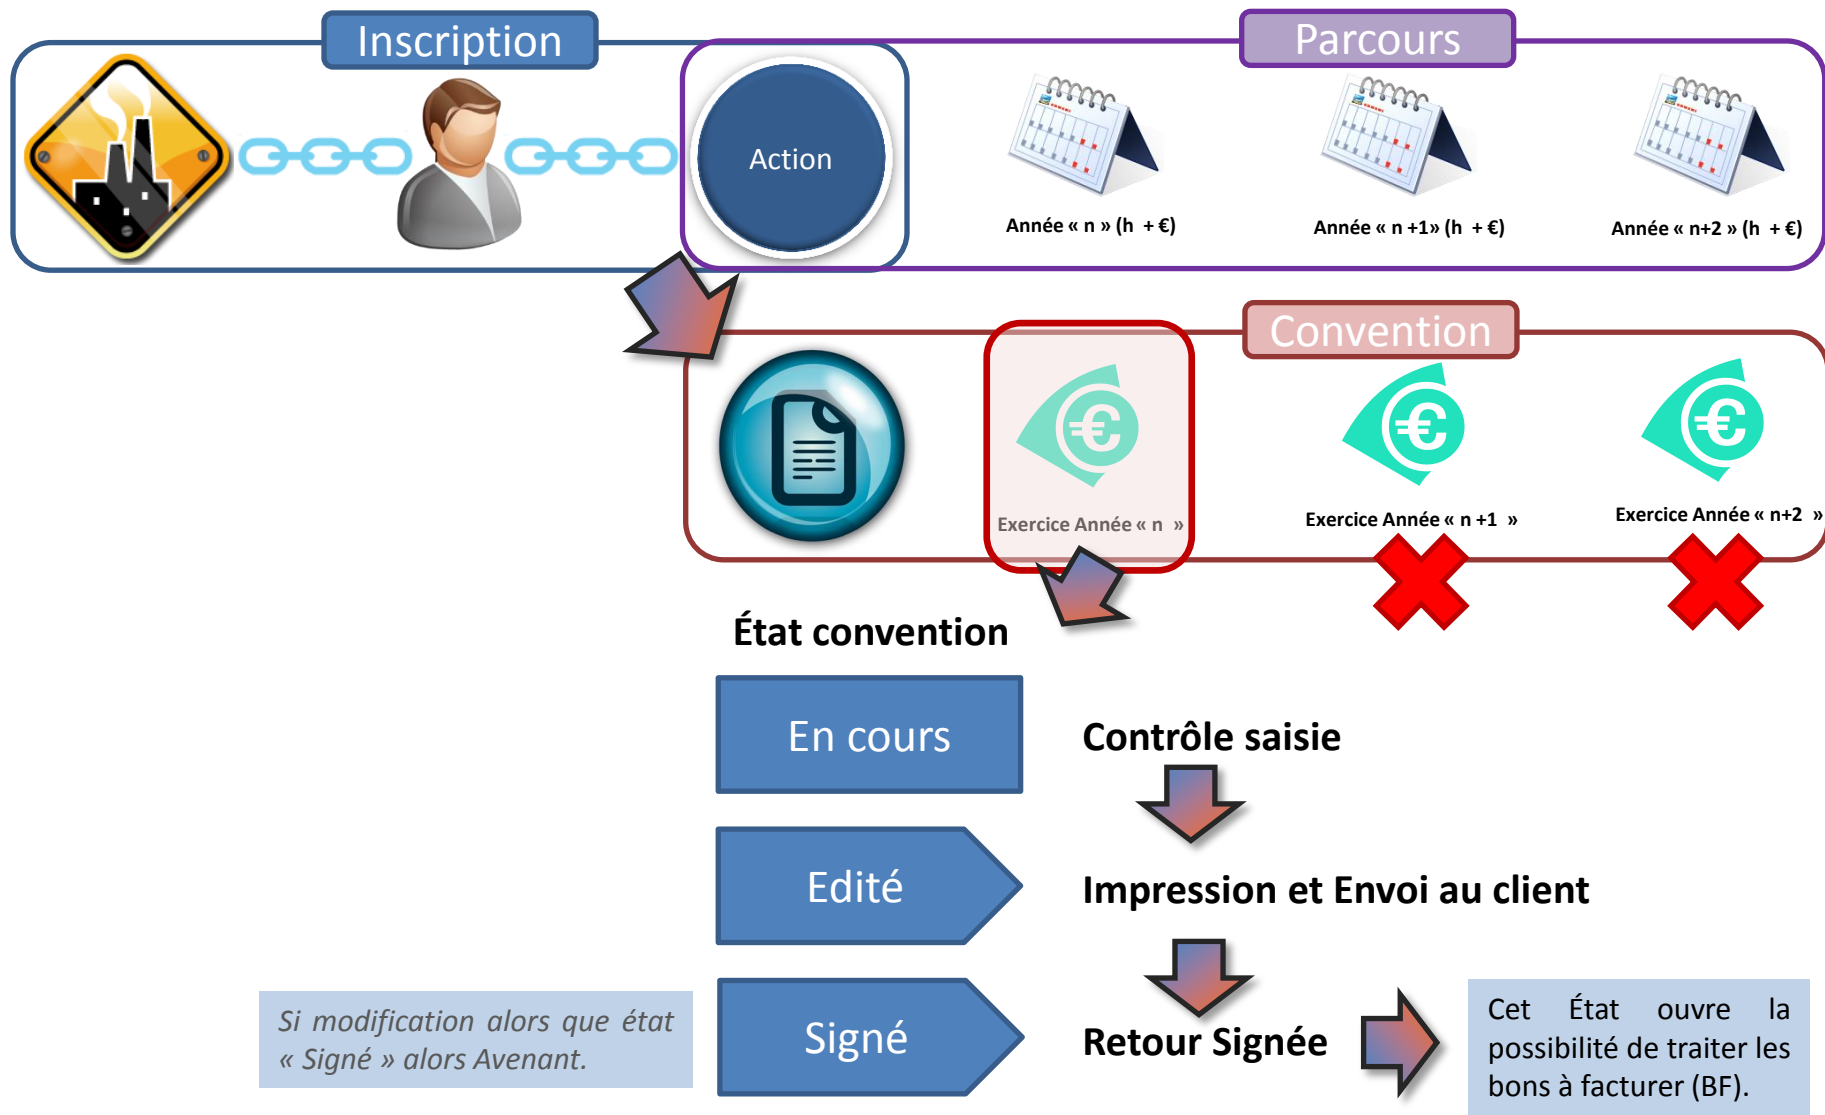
Inscription

Parcours

Action

Année « n » (h + €)

Année « n +1» (h + €)

Année « n+2 » (h + €)

Convention

Exercice Année « n »

Exercice Année « n +1 »

Exercice Année « n+2 »

État convention

En cours

Contrôle saisie

Edité

Impression et Envoi au client

Si modification alors que état « Signé » alors Avenant.

Signé

Retour Signée

Cet État ouvre la possibilité de traiter les bons à facturer (BF).